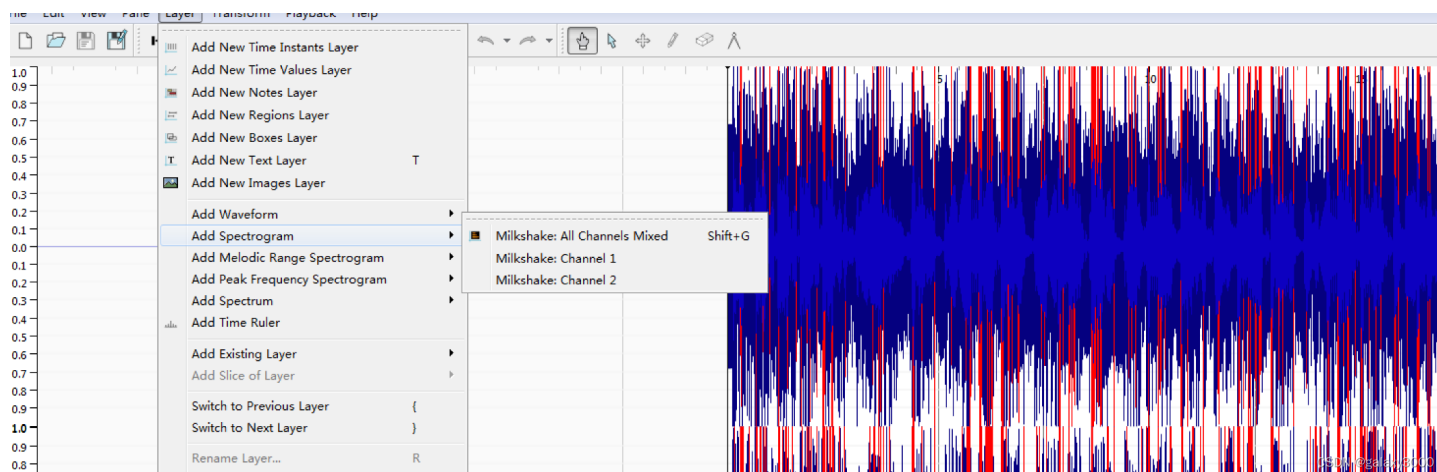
File Edit View Pane Layer Transform Playback Help

1.0
0.9
0.8
0.7
0.6
0.5
0.4
0.3
0.2
0.1
0.0
0.1
0.2
0.3
0.4
0.5
0.6
0.7
0.8
0.9
1.0
0.9
0.8

Add New Time Instants Layer
Add New Time Values Layer
Add New Notes Layer
Add New Regions Layer
Add New Boxes Layer
Add New Text Layer T
Add New Images Layer
Add Waveform
Add Spectrogram
Add Melodic Range Spectrogram
Add Peak Frequency Spectrogram
Add Spectrum
Add Time Ruler
Add Existing Layer
Add Slice of Layer
Switch to Previous Layer {
Switch to Next Layer }
Rename Layer... R

Milkshake: All Channels Mixed Shift+G
Milkshake: Channel 1
Milkshake: Channel 2

5
10
15

CSDN @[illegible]